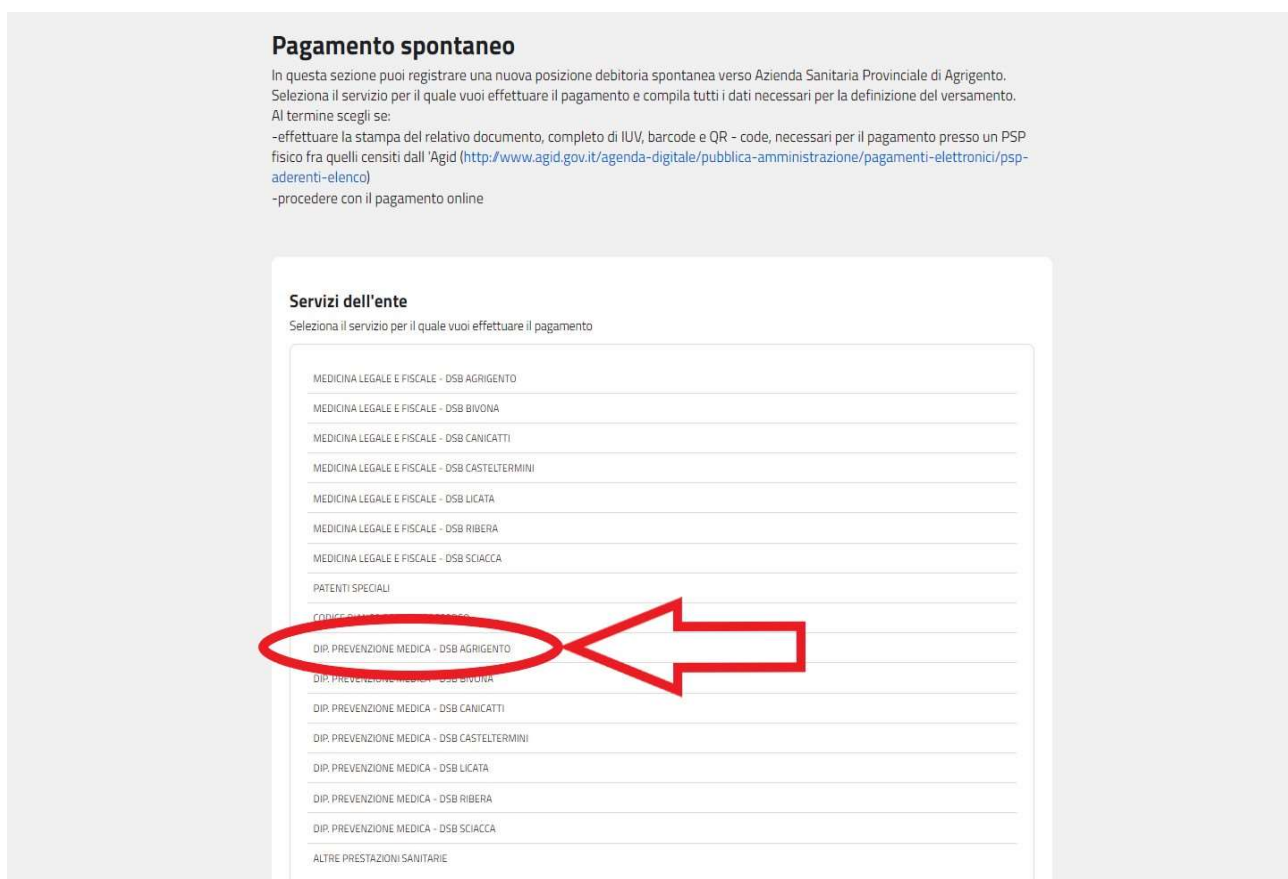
Pagamento spontaneo

In questa sezione puoi registrare una nuova posizione debitoria spontanea verso Azienda Sanitaria Provinciale di Agrigento. Seleziona il servizio per il quale vuoi effettuare il pagamento e compila tutti i dati necessari per la definizione del versamento. Al termine scegli se:
-effettuare la stampa del relativo documento, completo di IUV, barcode e QR - code, necessari per il pagamento presso un PSP fisico fra quelli censiti dall 'Agid (http://www.agid.gov.it/agenda-digitale/pubblica-amministrazione/pagamenti-elettronici/psp-aderenti-elenco)
-procedere con il pagamento online

Servizi dell'ente

Seleziona il servizio per il quale vuoi effettuare il pagamento

MEDICINA LEGALE E FISCALE - DSB AGRIGENTO
MEDICINA LEGALE E FISCALE - DSB BIVONA
MEDICINA LEGALE E FISCALE - DSB CANICATTI
MEDICINA LEGALE E FISCALE - DSB CASTELTERMINI
MEDICINA LEGALE E FISCALE - DSB LICATA
MEDICINA LEGALE E FISCALE - DSB RIBERA
MEDICINA LEGALE E FISCALE - DSB SCIACCA
PATENTI SPECIALI
CODICE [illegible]
DIP. PREVENZIONE MEDICA - DSB AGRIGENTO
DIP. PREVENZIONE MEDICA - DSB BIVONA
DIP. PREVENZIONE MEDICA - DSB CANICATTI
DIP. PREVENZIONE MEDICA - DSB CASTELTERMINI
DIP. PREVENZIONE MEDICA - DSB LICATA
DIP. PREVENZIONE MEDICA - DSB RIBERA
DIP. PREVENZIONE MEDICA - DSB SCIACCA
ALTRE PRESTAZIONI SANITARIE